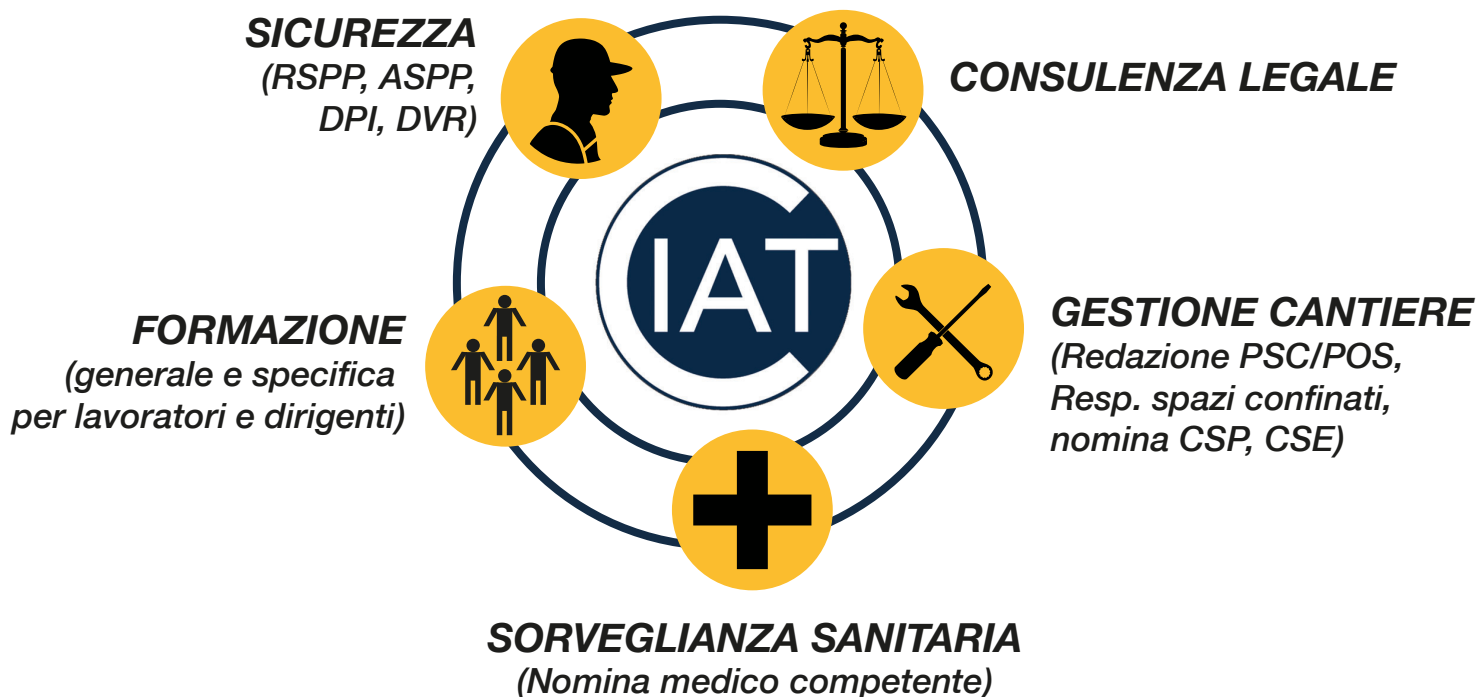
SICUREZZA
(RSPP, ASPP, DPI, DVR)

CONSULENZA LEGALE

CIAT

FORMAZIONE
(generale e specifica per lavoratori e dirigenti)

GESTIONE CANTIERE
(Redazione PSC/POS, Resp. spazi confinati, nomina CSP, CSE)

SORVEGLIANZA SANITARIA
(Nomina medico competente)